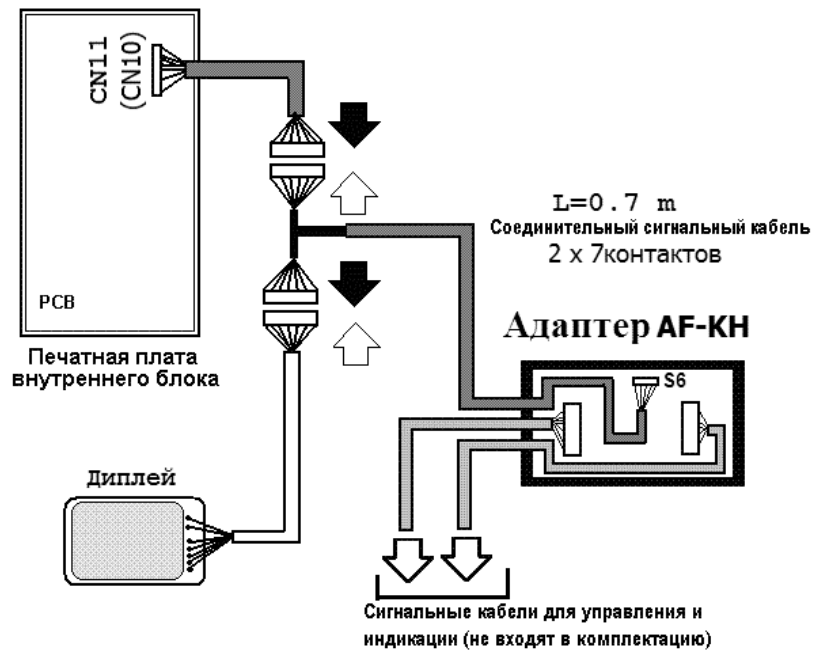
CN11
(CN10)

PCB

Печатная плата внутреннего блока

L=0.7 m
Соединительный сигнальный кабель
2 x 7контактов

Адаптер AF-KH

S6

Диплей

Сигнальные кабели для управления и индикации (не входят в комплектацию)